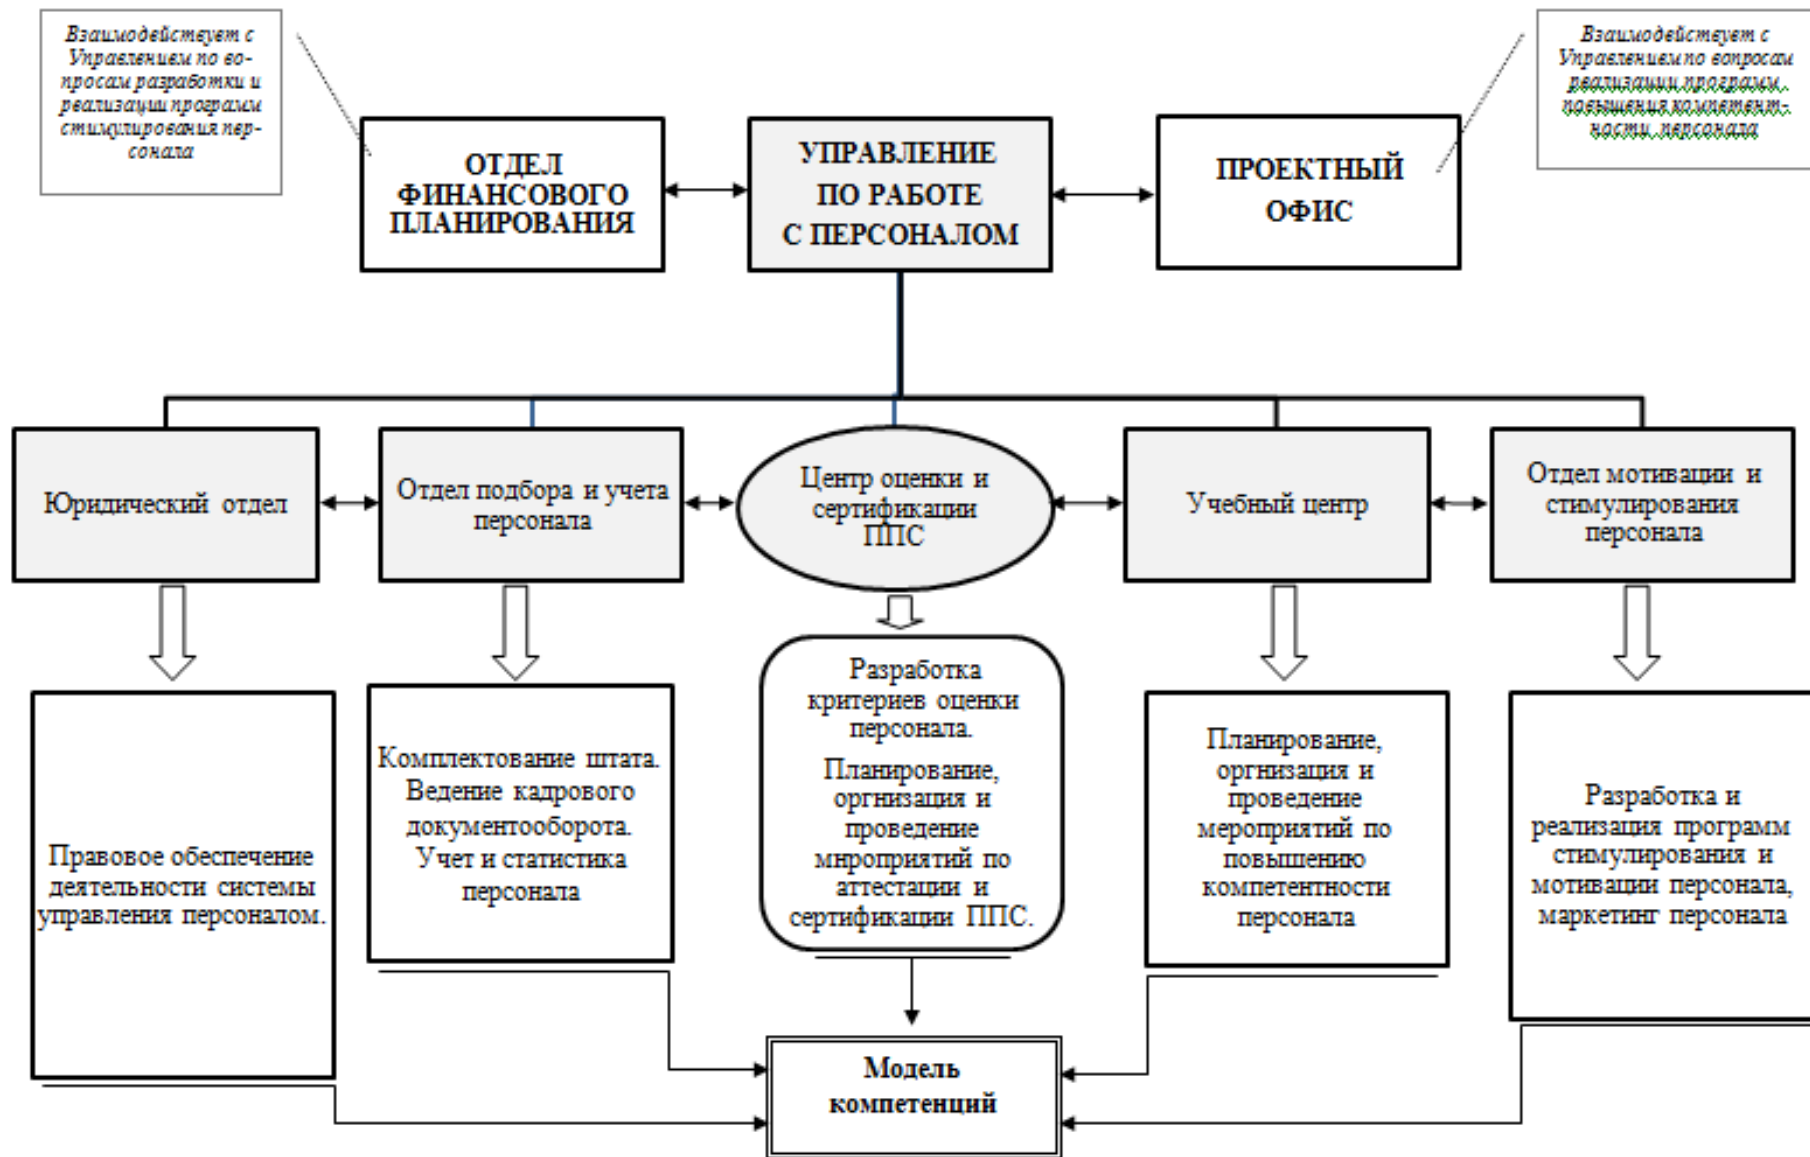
Взаимодействует с Управлением по вопросам разработки и реализации программ стимулирования персонала

Взаимодействует с Управлением по вопросам реализации программ повышения компетентности персонала

ОТДЕЛ ФИНАНСОВОГО ПЛАНИРОВАНИЯ

УПРАВЛЕНИЕ ПО РАБОТЕ С ПЕРСОНАЛОМ

ПРОЕКТНЫЙ ОФИС

Юридический отдел

Отдел подбора и учета персонала

Центр оценки и сертификации ППС

Учебный центр

Отдел мотивации и стимулирования персонала

Правовое обеспечение деятельности системы управления персоналом.

Комплектование штата. Ведение кадрового документооборота. Учет и статистика персонала

Разработка критериев оценки персонала.

Планирование, оргнизация и проведение мнроприятий по аттестации и сертификации ППС.

Планирование, оргнизация и проведение мероприятий по повышению компетентности персонала

Разработка и реализация программ стимулирования и мотивации персонала, маркетинг персонала

Модель компетенций